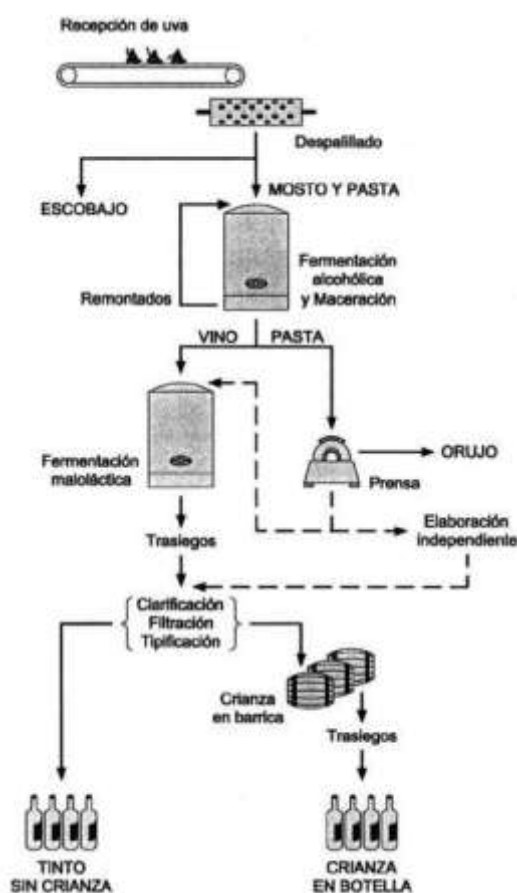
Recepción de uva

Despalillado

ESCOBAJO

MOSTO Y PASTA

Fermentación alcohólica y Maceración

Remontados

VINO

PASTA

Fermentación maloláctica

Prensa

ORUJO

Trasiegos

Elaboración independiente

Clarificación
Filtración
Tipificación

Crianza en barrica

Trasiegos

TINTO SIN CRIANZA

CRIANZA EN BOTELLA